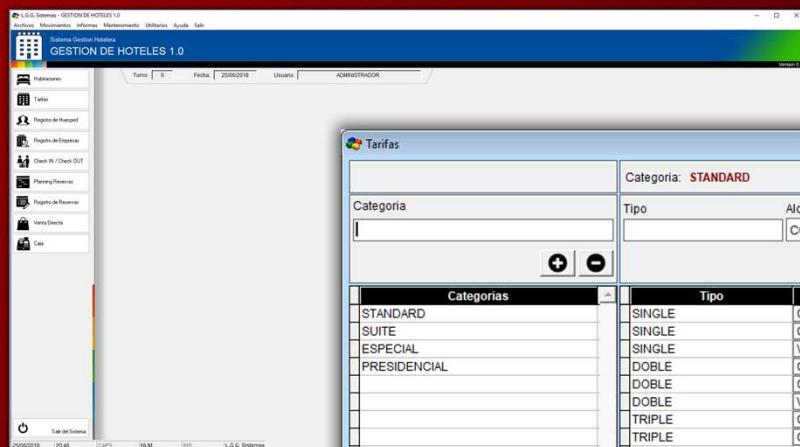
L.G.G. Sistemas - GESTION DE HOTELES 1.0

Archivos Movimientos Informes Mantenimiento Utilitarios Ayuda Salir

Sistema Gestion Hotelera
GESTION DE HOTELES 1.0

Version 1

Habitaciones
Tarifas
Registro de Huesped
Registro de Empresas
Check IN / Check OUT
Planning Reservas
Registro de Reservas
Venta Directa
Caja

Salir del Sistema

Turno 0 Fecha 25/06/2018 Usuario ADMINISTRADOR

Tarifas

Categoria: STANDARD

Categoria

Tipo

Alo

| Categorias |
|---|
| STANDARD |
| SUITE |
| ESPECIAL |
| PRESIDENCIAL |

| Tipo |
|---|
| SINGLE |
| SINGLE |
| SINGLE |
| DOBLE |
| DOBLE |
| DOBLE |
| TRIPLE |
| TRIPLE |

25/06/2018 20:45 CAPS NUM INS L.G.G. Sistemas